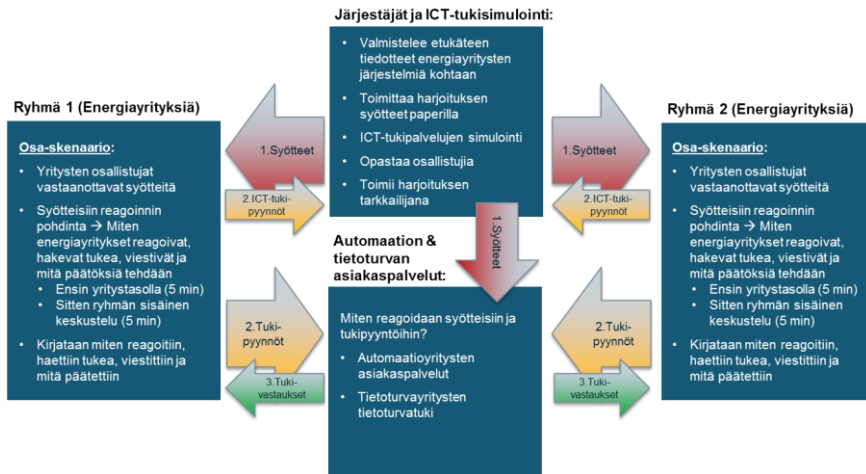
Järjestäjät ja ICT-tukisimulointi:

- Valmistelee etukäteen tiedotteet energiayritysten järjestelmiä kohtaan
- Toimittaa harjoituksen syötteet paperilla
- ICT-tukipalvelujen simulointi
- Opastaa osallistujia
- Toimii harjoituksen tarkkailijana

Ryhmä 1 (Energiayrityksiä)

Osa-skenaario:

- Yritysten osallistujat vastaanottavat syötteitä
- Syötteisiin reagoinnin pohdinta → Miten energiayritykset reagoivat, hakevat tukea, viestivät ja mitä päätöksiä tehdään
  - Ensin yritystasolla (5 min)
  - Sitten ryhmän sisäinen keskustelu (5 min)
- Kirjataan miten reagoitiin, haettiin tukea, viestittiin ja mitä päätettiin

1.Syötteet

2.ICT-tuki-pyynnöt

1.Syötteet

2.ICT-tuki-pyynnöt

Ryhmä 2 (Energiayrityksiä)

Osa-skenaario:

- Yritysten osallistujat vastaanottavat syötteitä
- Syötteisiin reagoinnin pohdinta → Miten energiayritykset reagoivat, hakevat tukea, viestivät ja mitä päätöksiä tehdään
  - Ensin yritystasolla (5 min)
  - Sitten ryhmän sisäinen keskustelu (5 min)
- Kirjataan miten reagoitiin, haettiin tukea, viestittiin ja mitä päätettiin

1.Syötteet

Automaation & tietoturvan asiakaspalvelut:

Miten reagoidaan syötteisiin ja tukipyyntöihin?

- Automaatioyritysten asiakaspalvelut
- Tietoturvayritysten tietoturvatuki

2.Tuki-pyynnöt

3.Tuki-vastaukset

2.Tuki-pyynnöt

3.Tuki-vastaukset